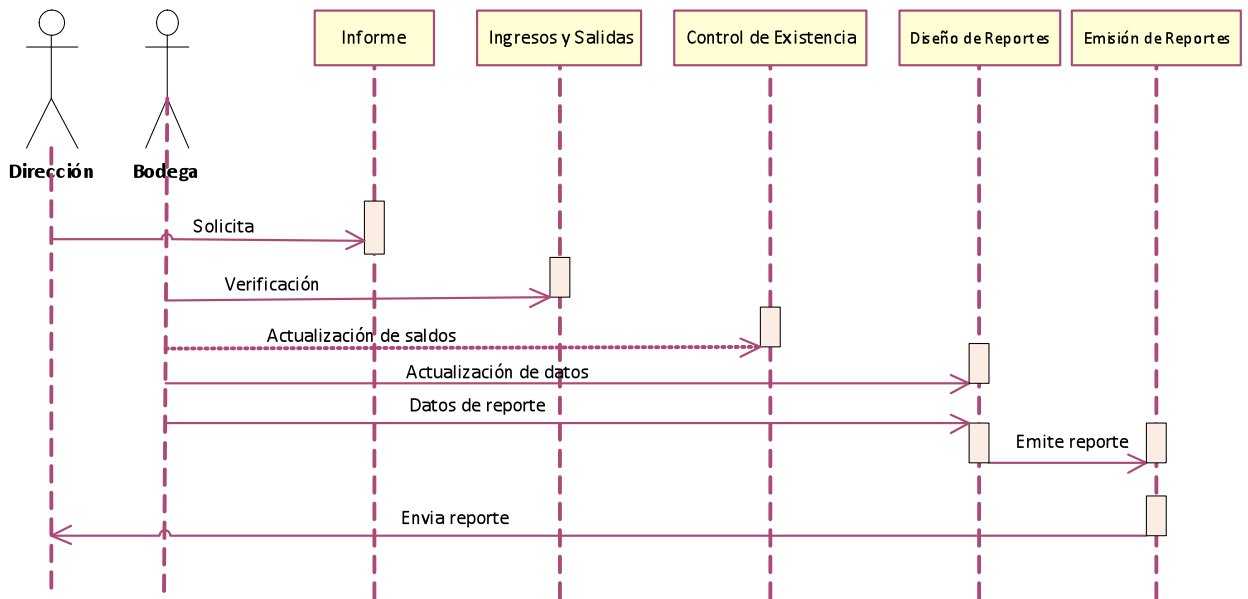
Informe

Ingresos y Salidas

Control de Existencia

Diseño de Reportes

Emisión de Reportes

Dirección

Bodega

Solicita

Verificación

Actualización de saldos

Actualización de datos

Datos de reporte

Emite reporte

Envia reporte